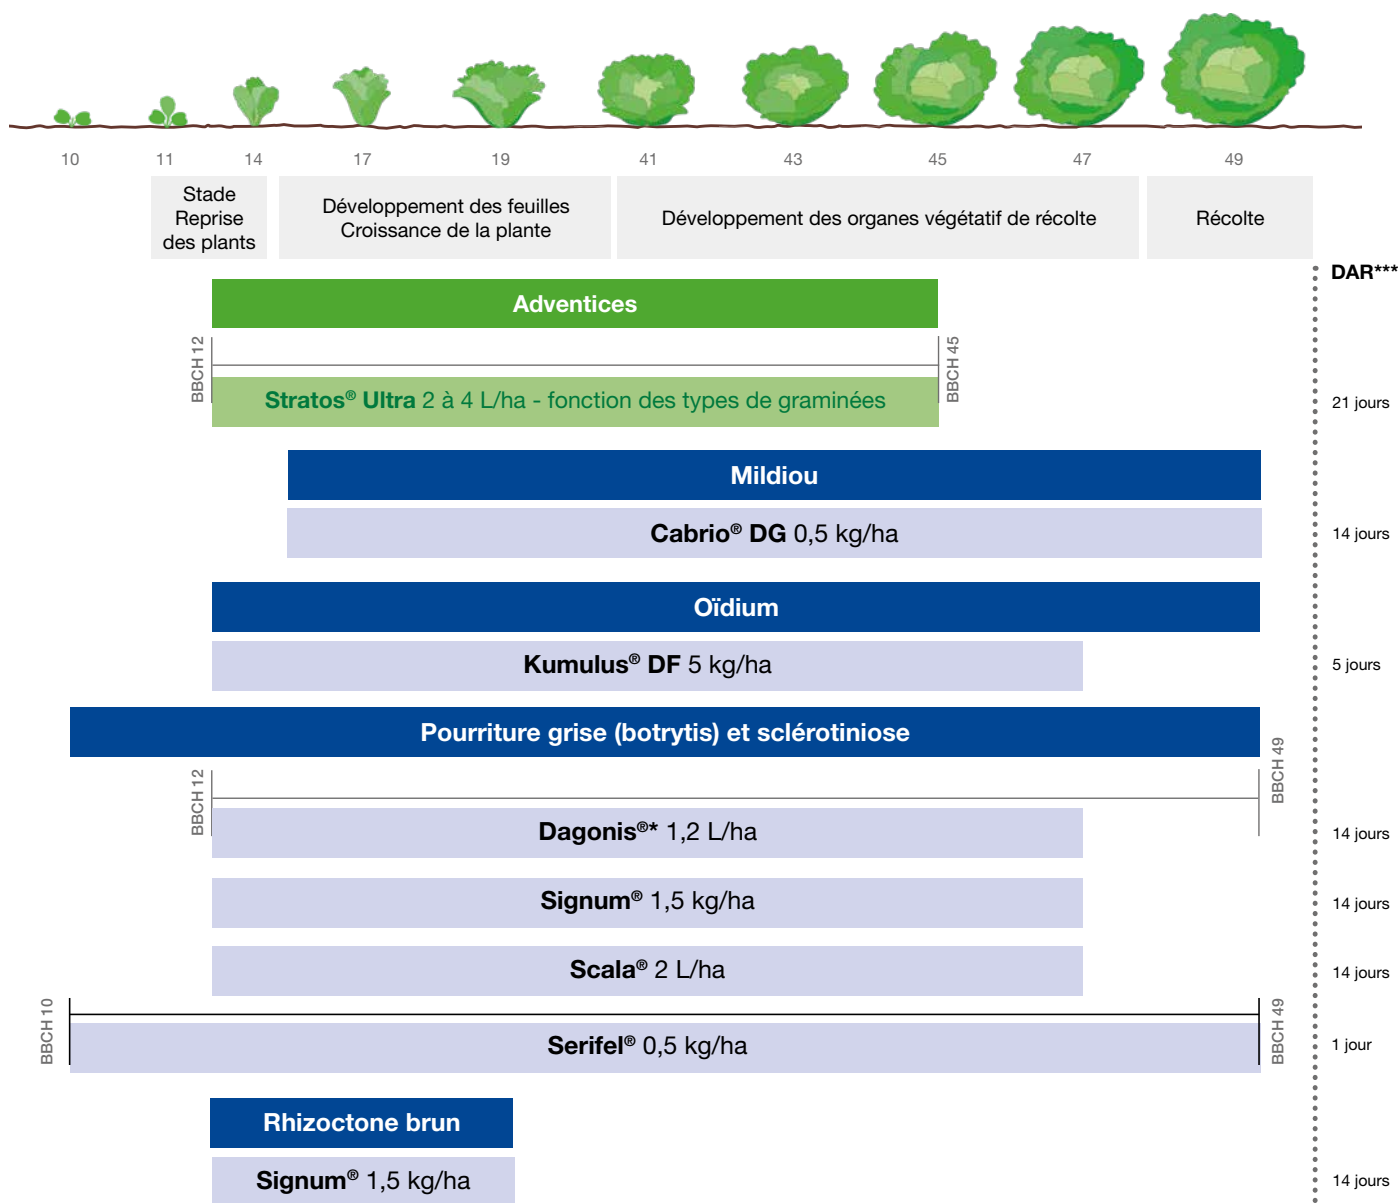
10 11 14 17 19 41 43 45 47 49

Stade Reprise des plants

Développement des feuilles Croissance de la plante

Développement des organes végétatif de récolte

Récolte

DAR***

Adventices

BBCH 12

BBCH 45

Stratos® Ultra 2 à 4 L/ha - fonction des types de graminées

21 jours

Mildiou

Cabrio® DG 0,5 kg/ha

14 jours

Oïdium

Kumulus® DF 5 kg/ha

5 jours

Pourriture grise (botrytis) et sclérotiniose

BBCH 12

BBCH 49

Dagonis®* 1,2 L/ha

14 jours

Signum® 1,5 kg/ha

14 jours

Scala® 2 L/ha

14 jours

BBCH 10

BBCH 49

Serifel® 0,5 kg/ha

1 jour

Rhizoctone brun

Signum® 1,5 kg/ha

14 jours